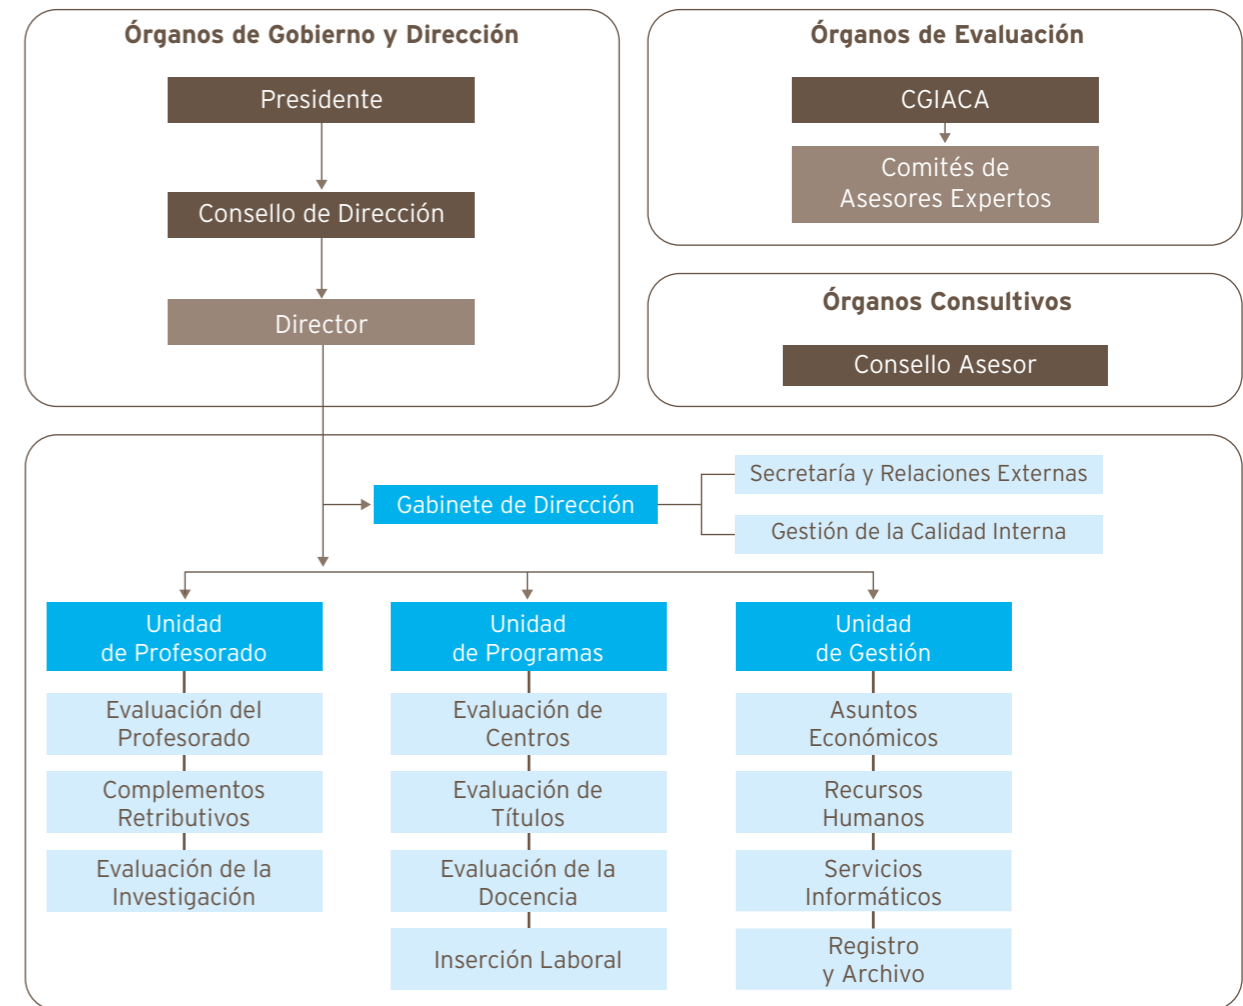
Órganos de Gobierno y Dirección

Presidente

Consello de Dirección

Director

Órganos de Evaluación

CGIACA

Comités de Asesores Expertos

Órganos Consultivos

Consello Asesor

Gabinete de Dirección

Secretaría y Relaciones Externas

Gestión de la Calidad Interna

Unidad de Profesorado

Evaluación del Profesorado

Complementos Retributivos

Evaluación de la Investigación

Unidad de Programas

Evaluación de Centros

Evaluación de Títulos

Evaluación de la Docencia

Inserción Laboral

Unidad de Gestión

Asuntos Económicos

Recursos Humanos

Servicios Informáticos

Registro y Archivo